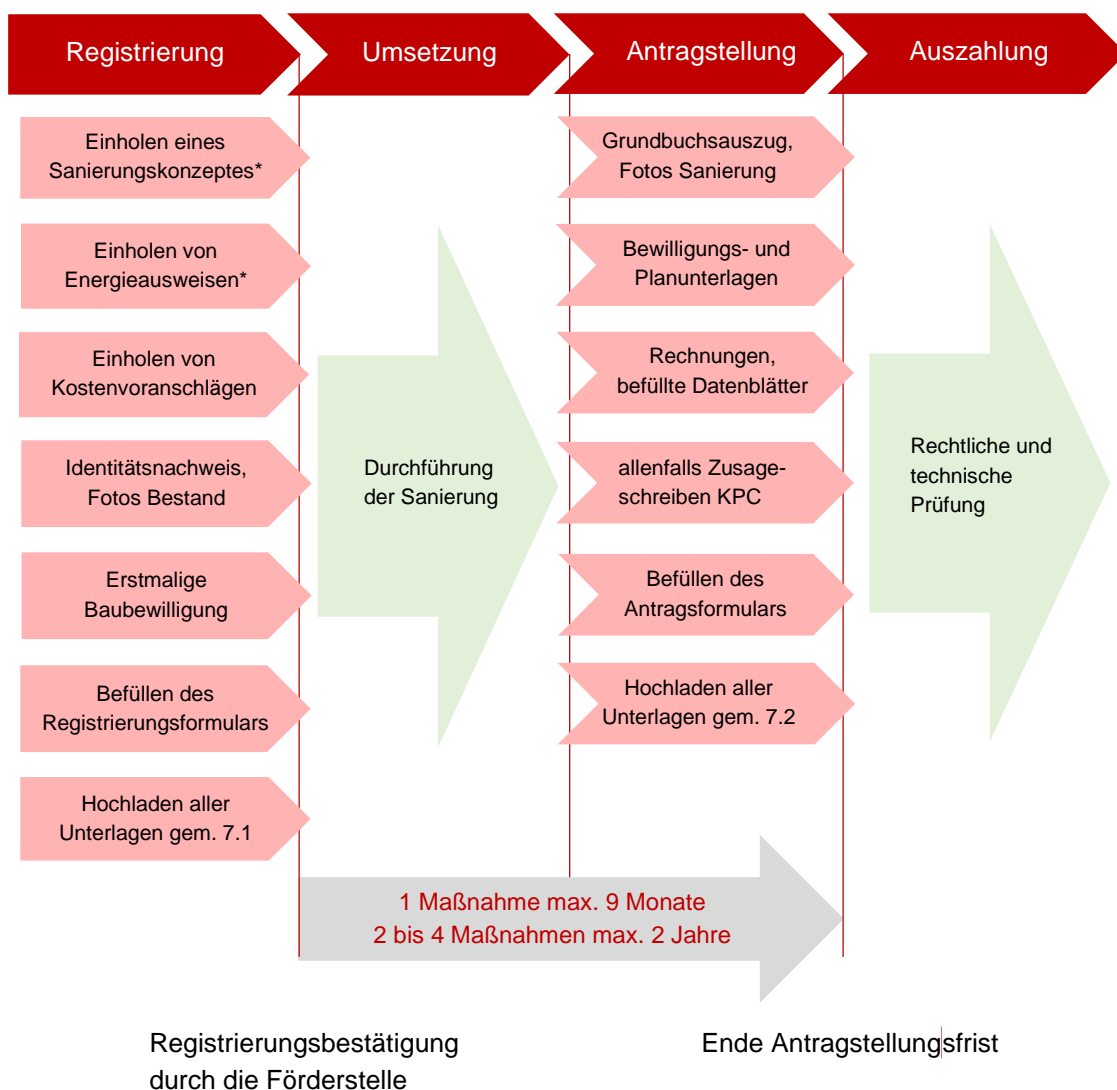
Registrierung

Umsetzung

Antragstellung

Auszahlung

Einholen eines Sanierungskonzeptes*

Einholen von Energieausweisen*

Einholen von Kostenvoranschlägen

Identitätsnachweis, Fotos Bestand

Erstmalige Baubewilligung

Befüllen des Registrierungsformulars

Hochladen aller Unterlagen gem. 7.1

Durchführung der Sanierung

Grundbuchsauszug, Fotos Sanierung

Bewilligungs- und Planunterlagen

Rechnungen, befüllte Datenblätter

allenfalls Zusageschreiben KPC

Befüllen des Antragsformulars

Hochladen aller Unterlagen gem. 7.2

Rechtliche und technische Prüfung

1 Maßnahme max. 9 Monate
2 bis 4 Maßnahmen max. 2 Jahre

Registrierungsbestätigung durch die Förderstelle

Ende Antragstellungsfrist